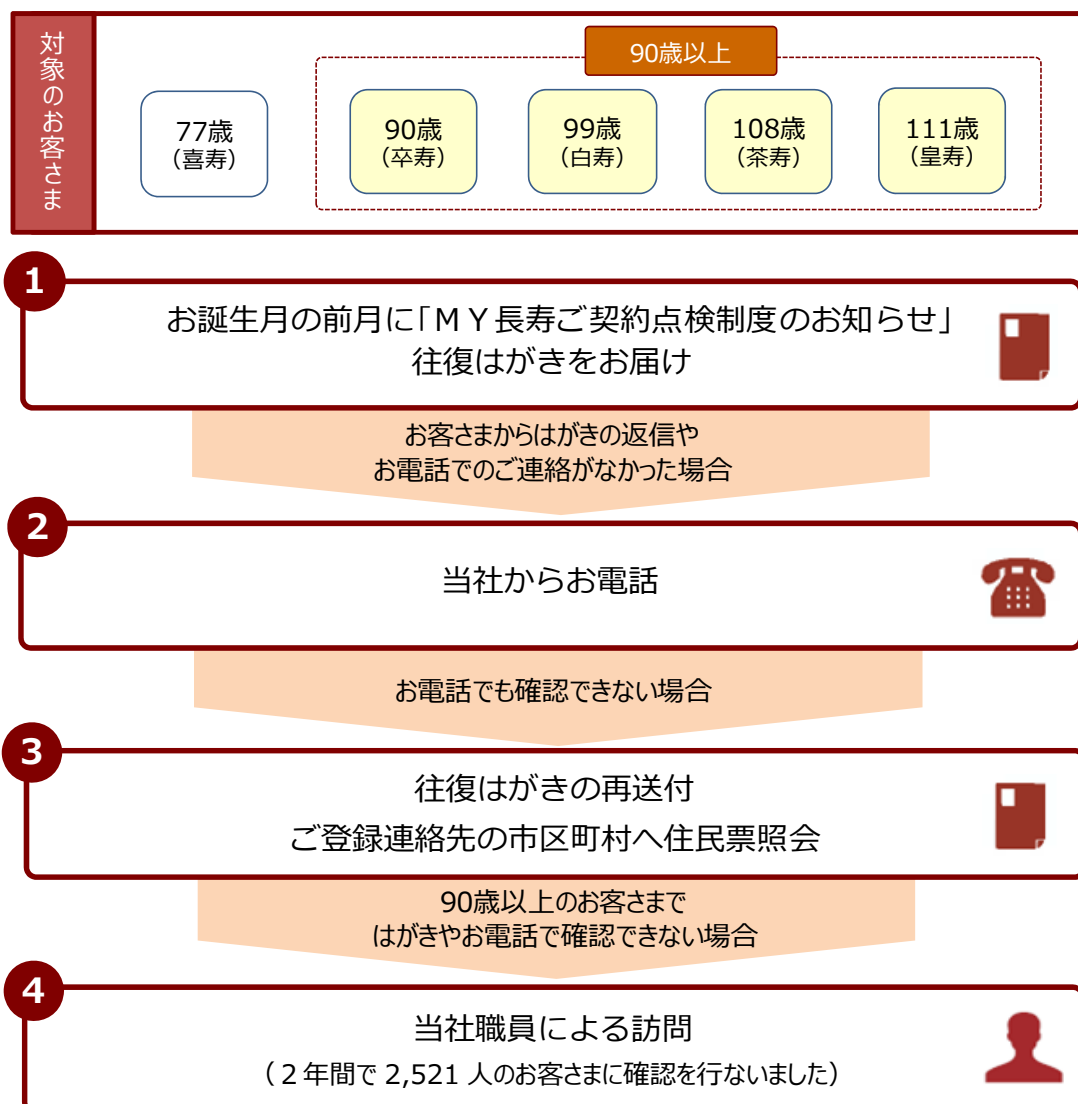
対象のお客さま

90歳以上

77歳
（喜寿）

90歳
（卒寿）

99歳
（白寿）

108歳
（茶寿）

111歳
（皇寿）

1

お誕生月の前月に「ＭＹ長寿ご契約点検制度のお知らせ」
往復はがきをお届け

お客さまからはがきの返信や
お電話でのご連絡がなかった場合

2

当社からお電話

お電話でも確認できない場合

3

往復はがきの再送付
ご登録連絡先の市区町村へ住民票照会

90歳以上のお客さまで
はがきやお電話で確認できない場合

4

当社職員による訪問
（２年間で 2,521 人のお客さまに確認を行ないました）